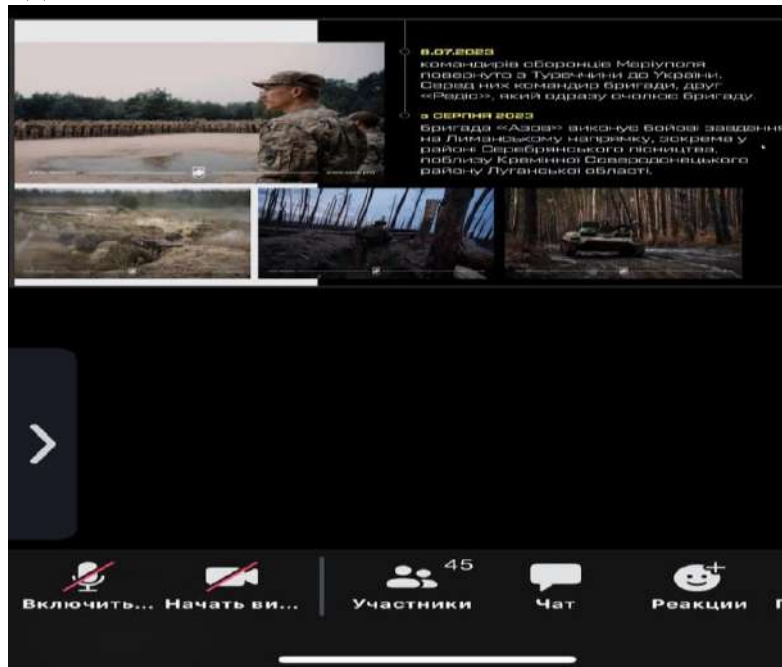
8.07.2023
командирів оборонців Маріуполя повернуто з Туреччини до України. Серед них командир бригади, друг «Редіс», який одразу очолює бригаду.

з СЕРПНЯ 2023
Бригада «Азов» виконує бойові завдання на Лиманському напрямку, зокрема у районі Серебрянського лісництва, поблизу Кремінної Сєвєродонецького району Луганської області.

Включить...
Начать ви...
45
Участники
Чат
Реакции